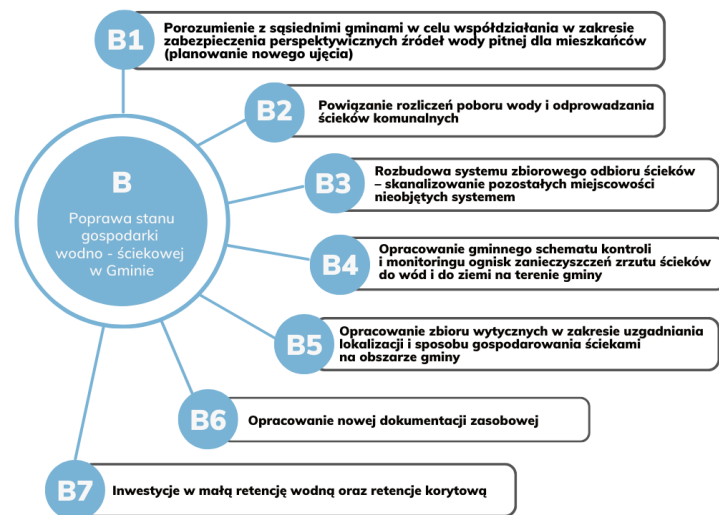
B

Poprawa stanu gospodarki wodno - ściekowej w Gminie

B1

Porozumienie z sąsiednimi gminami w celu współdziałania w zakresie zabezpieczenia perspektywicznych źródeł wody pitnej dla mieszkańców (planowanie nowego ujęcia)

B2

Powigzanie rozliczeń poboru wody i odprowadzania ścieków komunalnych

B3

Rozbudowa systemu zbiorowego odbioru ścieków – skanalizowanie pozostałych miejscowości nieobjętych systemem

B4

Opracowanie gminnego schematu kontroli i monitoringu ognisk zanieczyszczeń zrzutu ścieków do wód i do ziemi na terenie gminy

B5

Opracowanie zbioru wytycznych w zakresie uzgadniania lokalizacji i sposobu gospodarowania ściekami na obszarze gminy

B6

Opracowanie nowej dokumentacji zasobowej

B7

Inwestycje w małą retencję wodną oraz retencje korytową